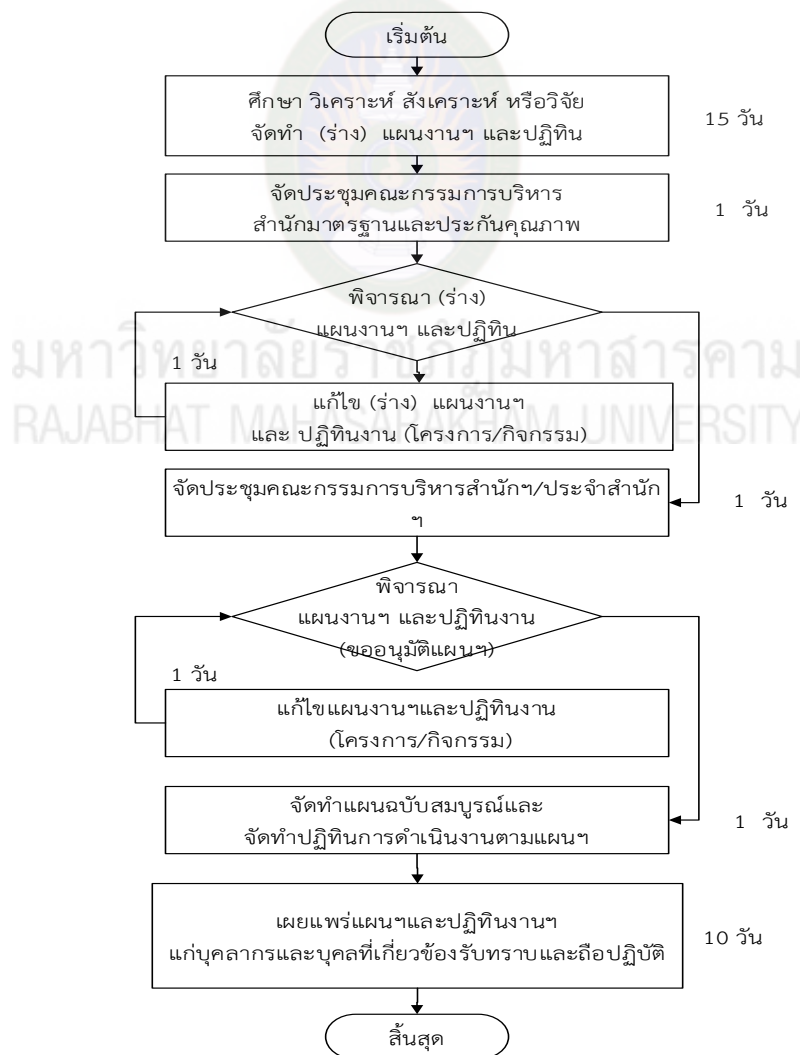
เริ่มต้น

ศึกษา วิเคราะห์ สังเคราะห์ หรือวิจัย จัดทำ (ร่าง) แผนงานฯ และปฏิทิน

15 วัน

จัดประชุมคณะกรรมการบริหาร สำนักมาตรฐานและประกันคุณภาพ

1 วัน

พิจารณา (ร่าง) แผนงานฯ และปฏิทิน

มหาวิทยาลัยราชภัฏมหาสารคาม
RAJABHAT MAHASARAKHAM UNIVERSITY

1 วัน

แก้ไข (ร่าง) แผนงานฯ และ ปฏิทินงาน (โครงการ/กิจกรรม)

จัดประชุมคณะกรรมการบริหารสำนักฯ/ประจำสำนัก ฯ

1 วัน

พิจารณา แผนงานฯ และปฏิทินงาน (ขออนุมัติแผนฯ)

1 วัน

แก้ไขแผนงานฯและปฏิทินงาน (โครงการ/กิจกรรม)

จัดทำแผนฉบับสมบูรณ์และ จัดทำปฏิทินการดำเนินงานตามแผนฯ

1 วัน

เผยแพร่แผนฯและปฏิทินงานฯ แก่บุคลากรและบุคลที่เกี่ยวข้องรับทราบและถือปฏิบัติ

10 วัน

สิ้นสุด